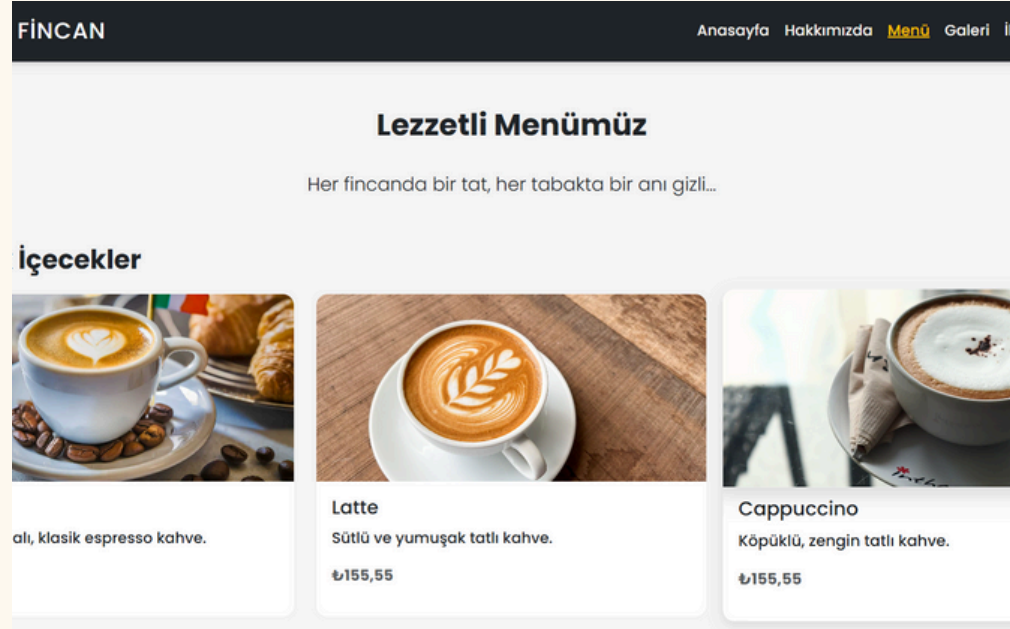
FİNCAN

Anasayfa Hakkımızda Menü Galeri İ

Lezzetli Menümüz

Her fincanda bir tat, her tabakta bir anı gizli...

İçecekler

alı, klasik espresso kahve.

Latte

Sütlü ve yumuşak tatlı kahve.

₺155,55

Cappuccino

Köpüklü, zengin tatlı kahve.

₺155,55